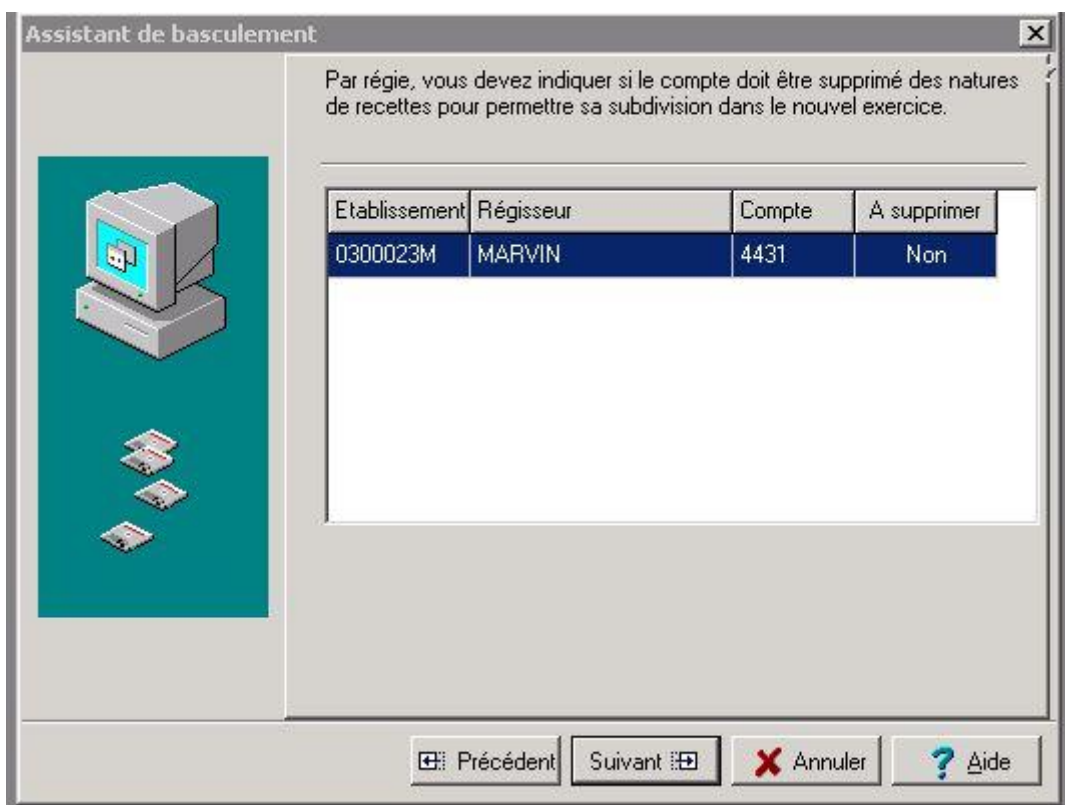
Assistant de basculement

Par régie, vous devez indiquer si le compte doit être supprimé des natures de recettes pour permettre sa subdivision dans le nouvel exercice.

| Etablissement | Régisseur | Compte | A supprimer |
|---|---|---|---|
| 0300023M | MARVIN | 4431 | Non |

Précédent Suivant Annuler Aide